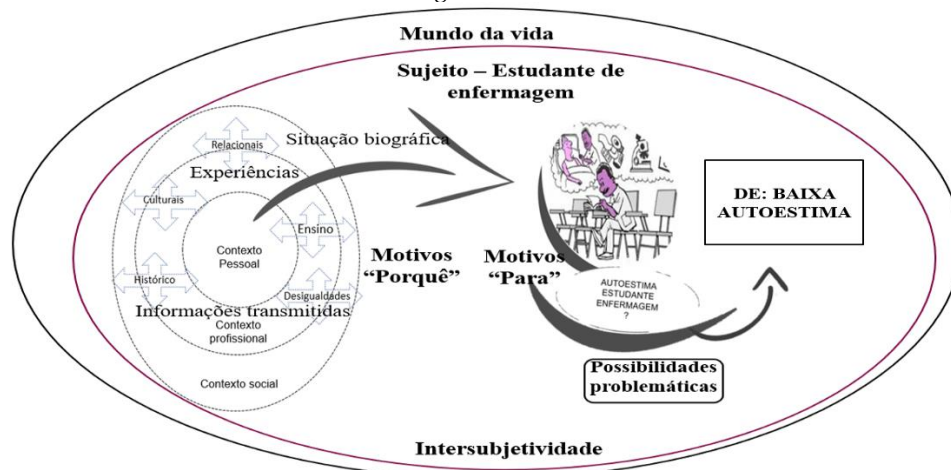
Mundo da vida

Sujeito – Estudante de enfermagem

Situação biográfica

Relacionais

Experiências

Culturais

Contexto Pessoal

Ensino

Histórico

Desigualdades

Informações transmitidas

Contexto profissional

Contexto social

Motivos "Porquê"

Motivos "Para"

AUTOESTIMA ESTUDANTE ENFERMAGEM ?

DE: BAIXA AUTOESTIMA

Possibilidades problemáticas

Intersubjetividade